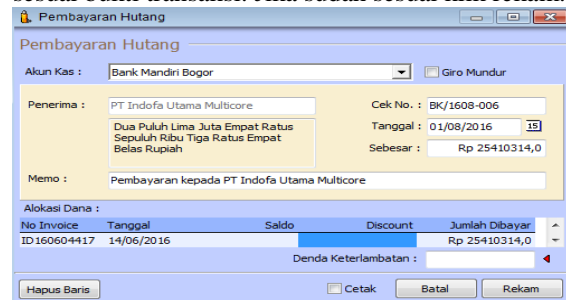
Pembayaran Hutang

Pembayaran Hutang

Akun Kas : Bank Mandiri Bogor

Giro Mundur

Penerima : PT Indofa Utama Multicore

Dua Puluh Lima Juta Empat Ratus Sepuluh Ribu Tiga Ratus Empat Belas Rupiah

Cek No. : BK/1608-006

Tanggal : 01/08/2016

Sebesar : Rp 25410314,0

Memo : Pembayaran kepada PT Indofa Utama Multicore

Alokasi Dana :

| No Invoice | Tanggal | Saldo | Discount | Jumlah Dibayar |
|---|---|---|---|---|
| ID160604417 | 14/06/2016 | | | Rp 25410314,0 |

Denda Keterlambatan :

Hapus Baris

Cetak

Batal

Rekam